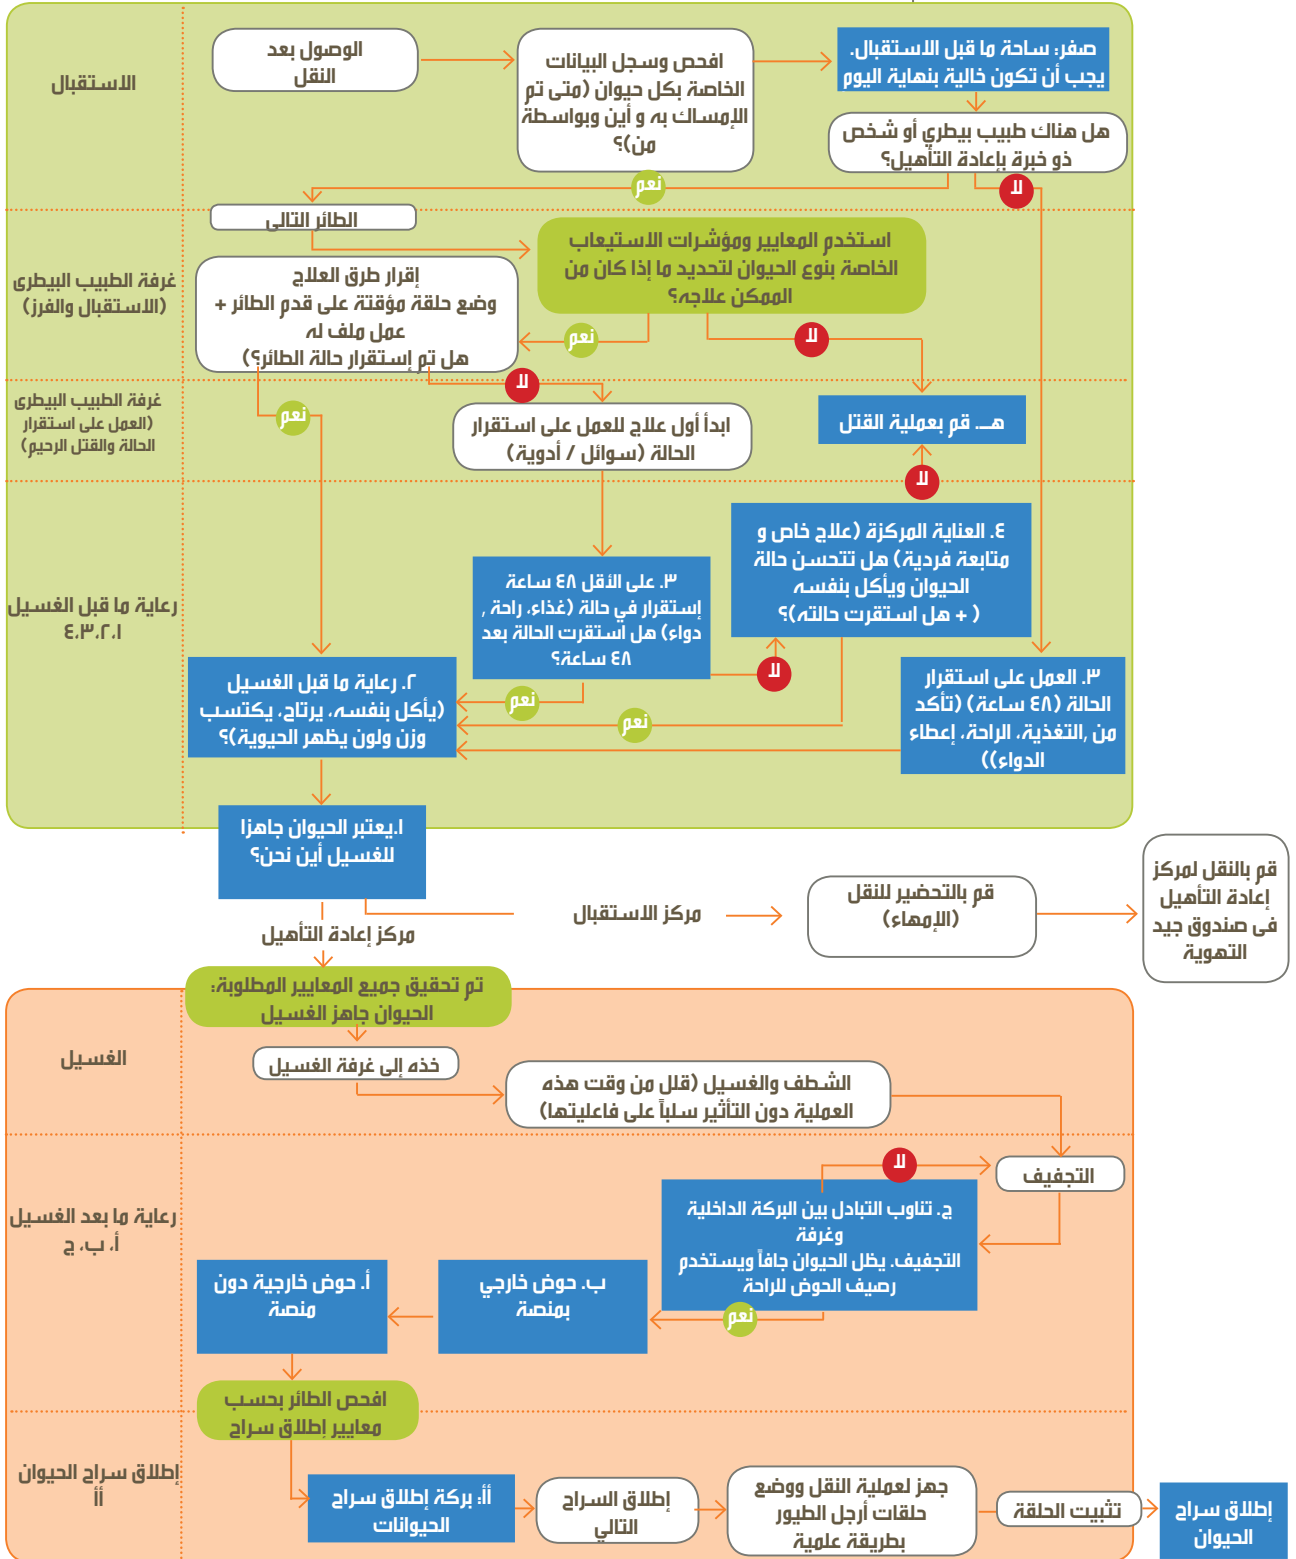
الاستقبال

الوصول بعد النقل

افحص وسجل البيانات الخاصة بكل حيوان (متى تم الإمساك به و أين وبواسطة من)؟

صفر: ساحة ما قبل الاستقبال. يجب أن تكون خالية بنهاية اليوم

هل هناك طبيب بيطري أو شخص ذو خبرة بإعادة التأهيل؟

نعم

لا

الطائر التالي

غرفة الطبيب البيطري (الاستقبال والفرز)

استخدم المعايير ومؤشرات الاستيعاب الخاصة بنوع الحيوان لتحديد ما إذا كان من الممكن علاجه؟

إقرار طرق العلاج
وضع حلقة مؤقتة على قدم الطائر +
عمل ملف له
هل تم إستقرار حالة الطائر؟

نعم

لا

لا

غرفة الطبيب البيطري (العمل على استقرار الحالة والقتل الرحيم)

نعم

ابدأ أول علاج للعمل على استقرار الحالة (سوائل / أدوية)

هـ. قم بعملية القتل

لا

رعاية ما قبل الغسيل ٤،٣،٢،١

٤. العناية المركزة (علاج خاص و متابعة فردية) هل تتحسن حالة الحيوان ويأكل بنفسه + ) هل استقرت حالته؟)

٣. على الأقل ٤٨ ساعة إستقرار في حالة (غذاء، راحة، دواء) هل استقرت الحالة بعد ٤٨ ساعة؟

لا

٣. العمل على استقرار الحالة (٤٨ ساعة) (تأكد من التغذية، الراحة، إعطاء الدواء))

٢. رعاية ما قبل الغسيل (يأكل بنفسه، يرتاح، يكتسب وزن ولون يظهر الحيوية)؟

نعم

نعم

١.يعتبر الحيوان جاهزا للغسيل أين نحن؟

مركز الاستقبال

قم بالتحضير للنقل (الإمهاء)

قم بالنقل لمركز إعادة التأهيل فى صندوق جيد التهوية

مركز إعادة التأهيل

تم تحقيق جميع المعايير المطلوبة: الحيوان جاهز الغسيل

الغسيل

خذه إلى غرفة الغسيل

الشطف والغسيل (قلل من وقت هذه العملية دون التأثير سلباً على فاعليتها)

رعاية ما بعد الغسيل أ، ب، ج

لا

التجفيف

ج. تناوب التبادل بين البركة الداخلية وغرفة التجفيف. يظل الحيوان جافاً ويستخدم رصيف الحوض للراحة

نعم

ب. حوض خارجي بمنصة

أ. حوض خارجية دون منصة

افحص الطائر بحسب معايير إطلاق سراح

إطلاق سراح الحيوان أأ

أأ: بركة إطلاق سراح الحيوانات

إطلاق السراح التالي

جهز لعملية النقل ووضع حلقات أرجل الطيور بطريقة علمية

تثبيت الحلقة

إطلاق سراح الحيوان